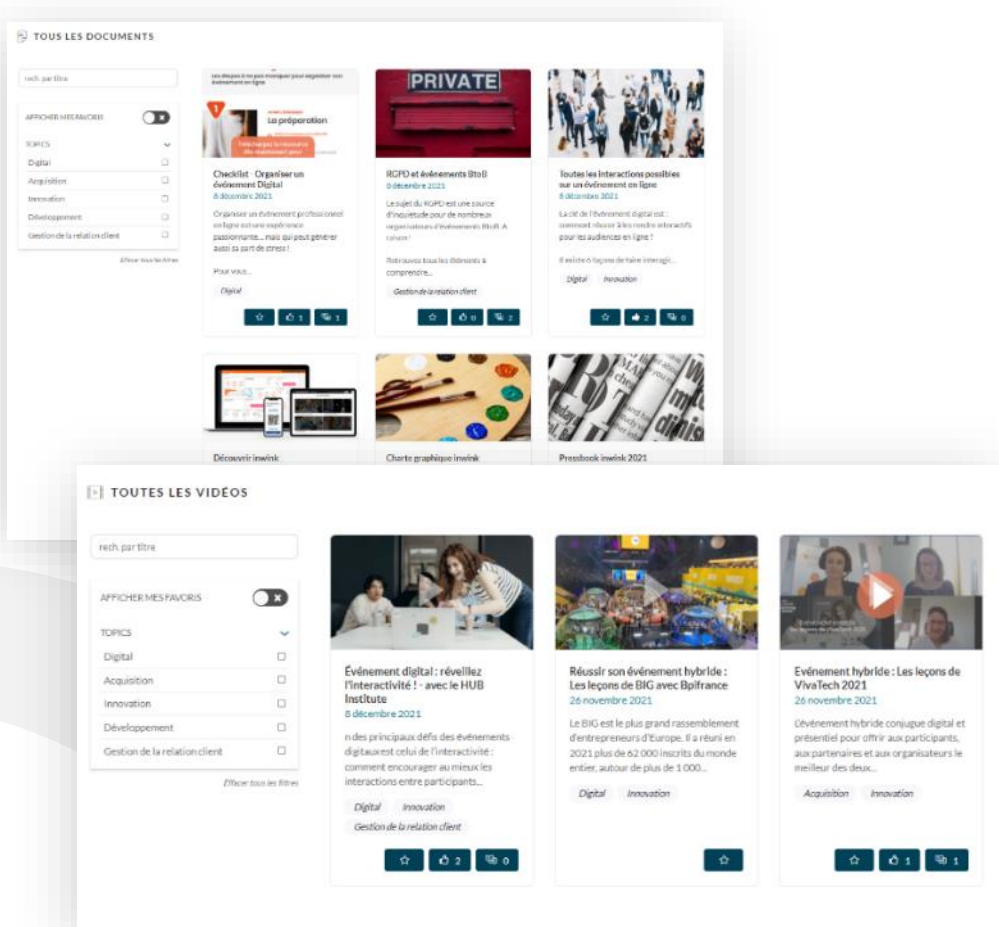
TOUS LES DOCUMENTS

rech. par titre

AFFICHER MES FAVORIS

TOPICS

Digital

Acquisition

Innovation

Développement

Gestion de la relation client

Effacer tous les filtres

Les étapes à ne pas manquer pour organiser son événement en ligne

1

La préparation

Checklist - Organiser un événement Digital
8 décembre 2021

Organiser un événement professionnel en ligne est une expérience passionnante... mais qui peut générer aussi sa part de stress !

Pour vous...

Digital

1 1

PRIVATE

RGPD et événements BtoB
8 décembre 2021

Le sujet du RGPD est une source d'inquiétude pour de nombreux organisateurs d'événements BtoB. À raison !

Retrouvez tous les éléments à comprendre...

Gestion de la relation client

0 2

Toutes les interactions possibles sur un événement en ligne
8 décembre 2021

La clé de l'événement digital est : comment réussir à les rendre interactifs pour les audiences en ligne ?

Il existe 6 façons de faire interagi...

Digital Innovation

2 0

Découvrir inwink

Charte graphique inwink

Pressbook inwink 2021

TOUTES LES VIDÉOS

rech. par titre

AFFICHER MES FAVORIS

TOPICS

Digital

Acquisition

Innovation

Développement

Gestion de la relation client

Effacer tous les filtres

Événement digital : réveillez l'interactivité ! - avec le HUB Institute
8 décembre 2021

n des principaux défis des événements digitaux est celui de l'interactivité : comment encourager au mieux les interactions entre participants...

Digital Innovation

Gestion de la relation client

2 0

Réussir son événement hybride : Les leçons de BIG avec Bpifrance
26 novembre 2021

Le BIG est le plus grand rassemblement d'entrepreneurs d'Europe. Il a réuni en 2021 plus de 62 000 inscrits du monde entier, autour de plus de 1 000...

Digital Innovation

Evénement hybride : Les leçons de VivaTech 2021
26 novembre 2021

L'événement hybride conjugue digital et présentiel pour offrir aux participants, aux partenaires et aux organisateurs le meilleur des deux...

Acquisition Innovation

1 1